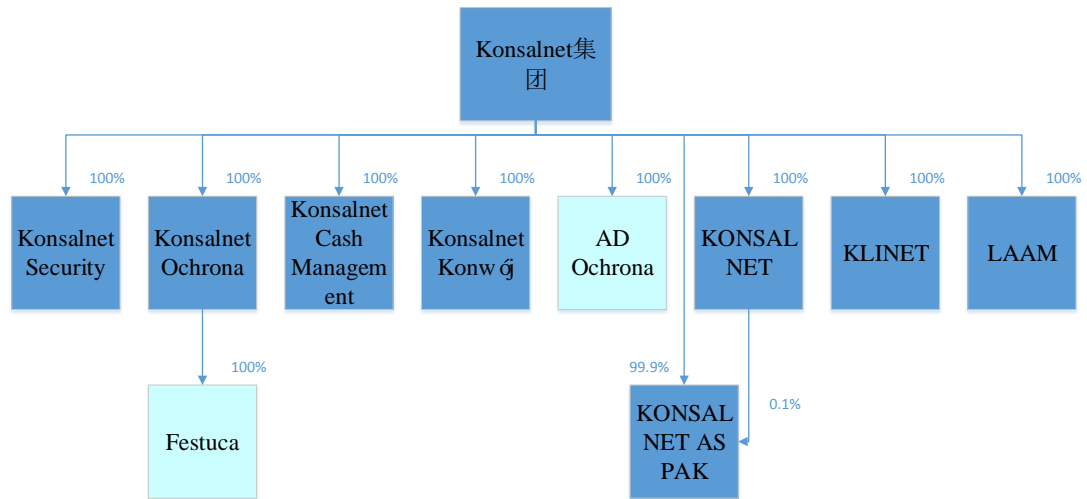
Konsalnet集团

100%
Konsalnet Security

100%
Konsalnet Ochrona

100%
Konsalnet Cash Management

100%
Konsalnet Konwój

100%
AD Ochrona

100%
KONSALNET

100%
KLINET

100%
LAAM

100%
Festuca

99.9%
0.1%
KONSALNET AS PAK